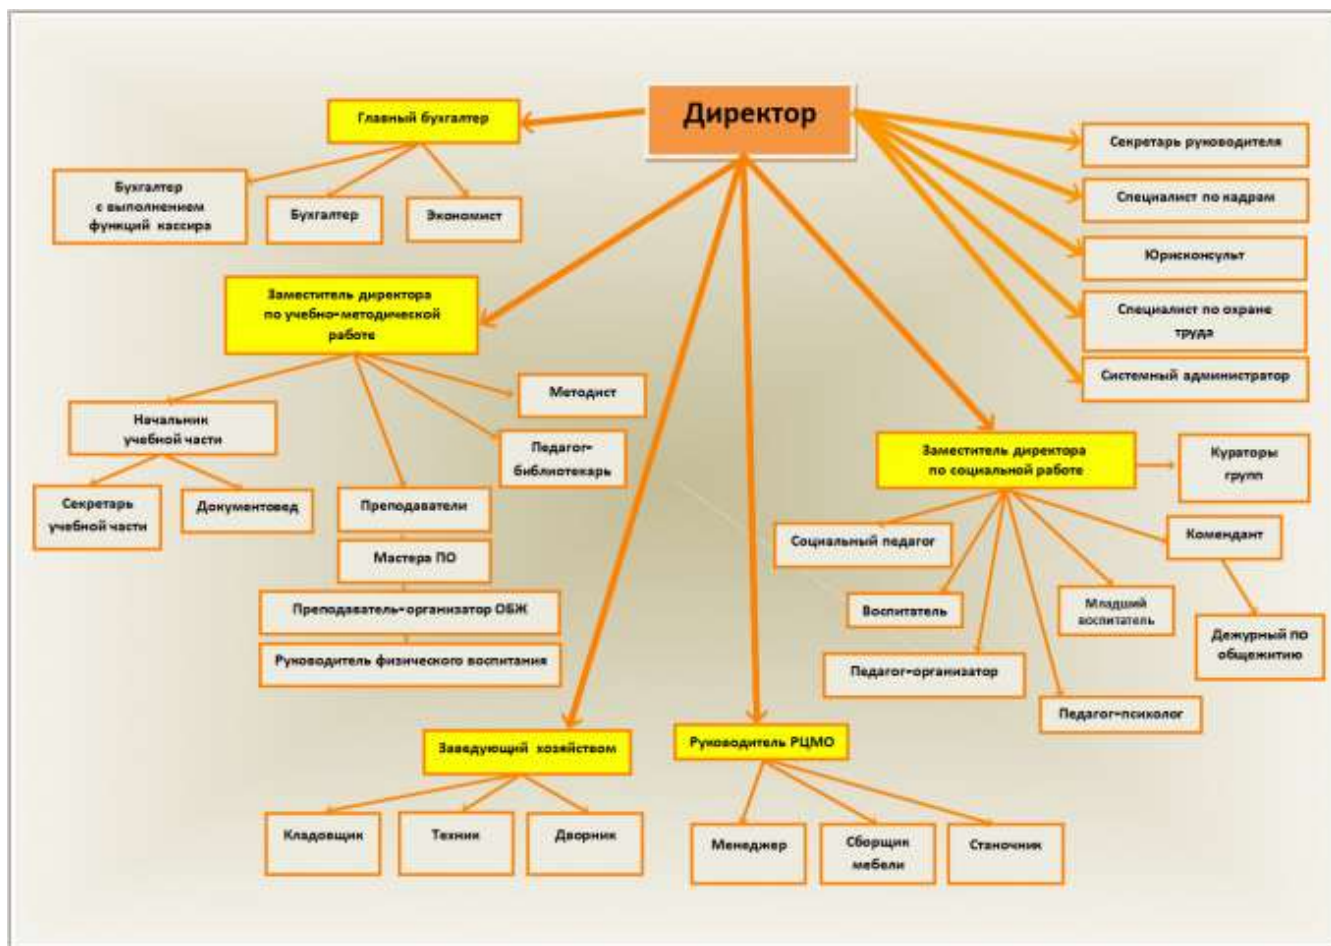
Директор

Главный бухгалтер

Бухгалтер с выполнением функций кассира

Бухгалтер

Экономист

Секретарь руководителя

Специалист по кадрам

Юрисконсульт

Специалист по охране труда

Системный администратор

Заместитель директора по учебно-методической работе

Методист

Педагог-библиотекарь

Начальник учебной части

Секретарь учебной части

Документовед

Преподаватели

Мастера ПО

Преподаватель-организатор ОБЖ

Руководитель физического воспитания

Заместитель директора по социальной работе

Кураторы групп

Социальный педагог

Комендант

Воспитатель

Младший воспитатель

Дежурный по общежитию

Педагог-организатор

Педагог-психолог

Заведующий хозяйством

Кладовщик

Техник

Дворник

Руководитель РЦМО

Менеджер

Сборщик мебели

Станочник